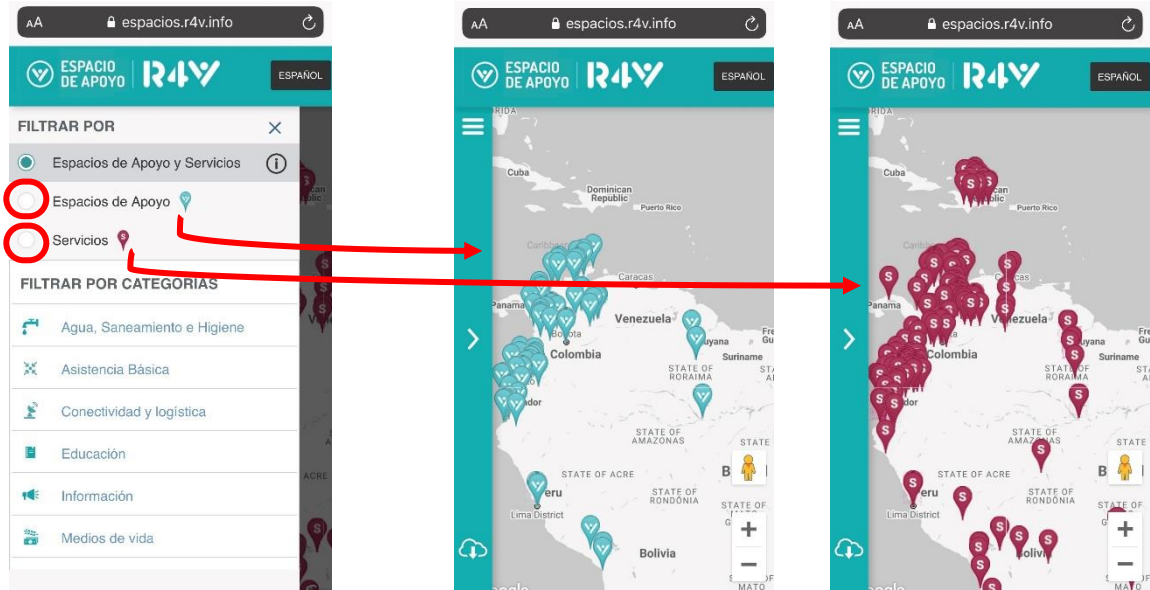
AA espacios.r4v.info

ESPACIO DE APOYO | R4V

ESPAÑOL

FILTRAR POR

Espacios de Apoyo y Servicios

Espacios de Apoyo

Servicios

FILTRAR POR CATEGORIAS

Agua, Saneamiento e Higiene

Asistencia Básica

Conectividad y logística

Educación

Información

Medios de vida

ACRE

AA espacios.r4v.info

ESPACIO DE APOYO | R4V

ESPAÑOL

Cuba

Dominican Republic

Puerto Rico

Caribbean

Caracas

Panama

Venezuela

Bogota

Colombia

Guyana

Suriname

STATE OF RORAIMA

Ecuador

STATE OF AMAZONAS

STATE OF ACRE

Peru

Lima District

STATE OF RONDÔNIA

STATE OF MATO

Bolivia

AA espacios.r4v.info

ESPACIO DE APOYO | R4V

ESPAÑOL

Cuba

Dominican Republic

Puerto Rico

Caracas

Panama

Venezuela

Colombia

Guyana

Suriname

STATE OF RORAIMA

Ecuador

STATE OF AMAZONAS

STATE OF ACRE

Peru

Lima District

STATE OF RONDÔNIA

Bolivia